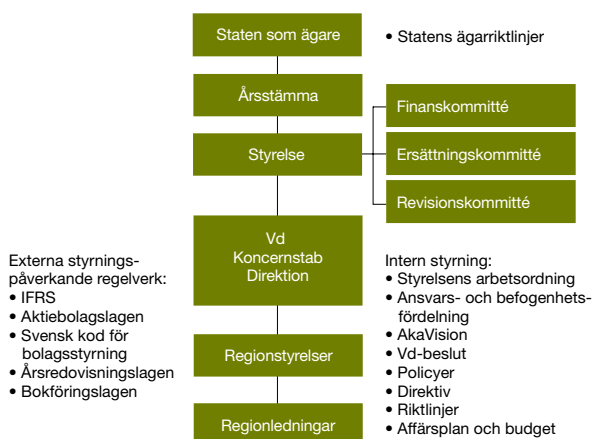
Staten som ägare

• Statens ägarriktlinjer

Årsstämma

Styrelse

Finanskommitté

Ersättningskommitté

Revisionskommitté

Externa styrningspåverkande regelverk:
• IFRS
• Aktiebolagslagen
• Svensk kod för bolagsstyrning
• Årsredovisningslagen
• Bokföringslagen

Vd
Koncernstab
Direktion

Intern styrning:
• Styrelsens arbetsordning
• Ansvars- och befogenhetsfördelning
• AkaVision
• Vd-beslut
• Policyer
• Direktiv
• Riktlinjer
• Affärsplan och budget

Regionstyrelser

Regionledningar